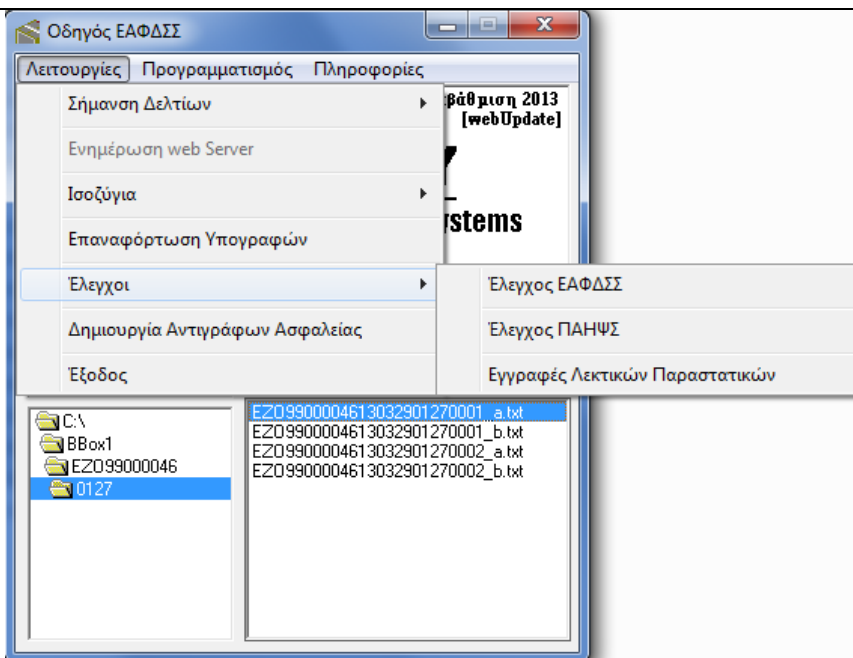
Οδηγός ΕΑΦΔΣΣ

Λειτουργίες Προγραμματισμός Πληροφορίες

Σήμανση Δελτίων

Ενημέρωση web Server

Ισοζύγια

Επαναφόρτωση Υπογραφών

Έλεγχοι

Δημιουργία Αντιγράφων Ασφαλείας

Έξοδος

βάθμιση 2013
[webUpdate]

7

ystems

Έλεγχος ΕΑΦΔΣΣ

Έλεγχος ΠΑΗΨΣ

Εγγραφές Λεκτικών Παραστατικών

C:\
BBox1
EZO99000046
0127

EZO990000461303290127000 1_a.txt
EZO9900004613032901270001_b.txt
EZO9900004613032901270002_a.txt
EZO9900004613032901270002_b.txt